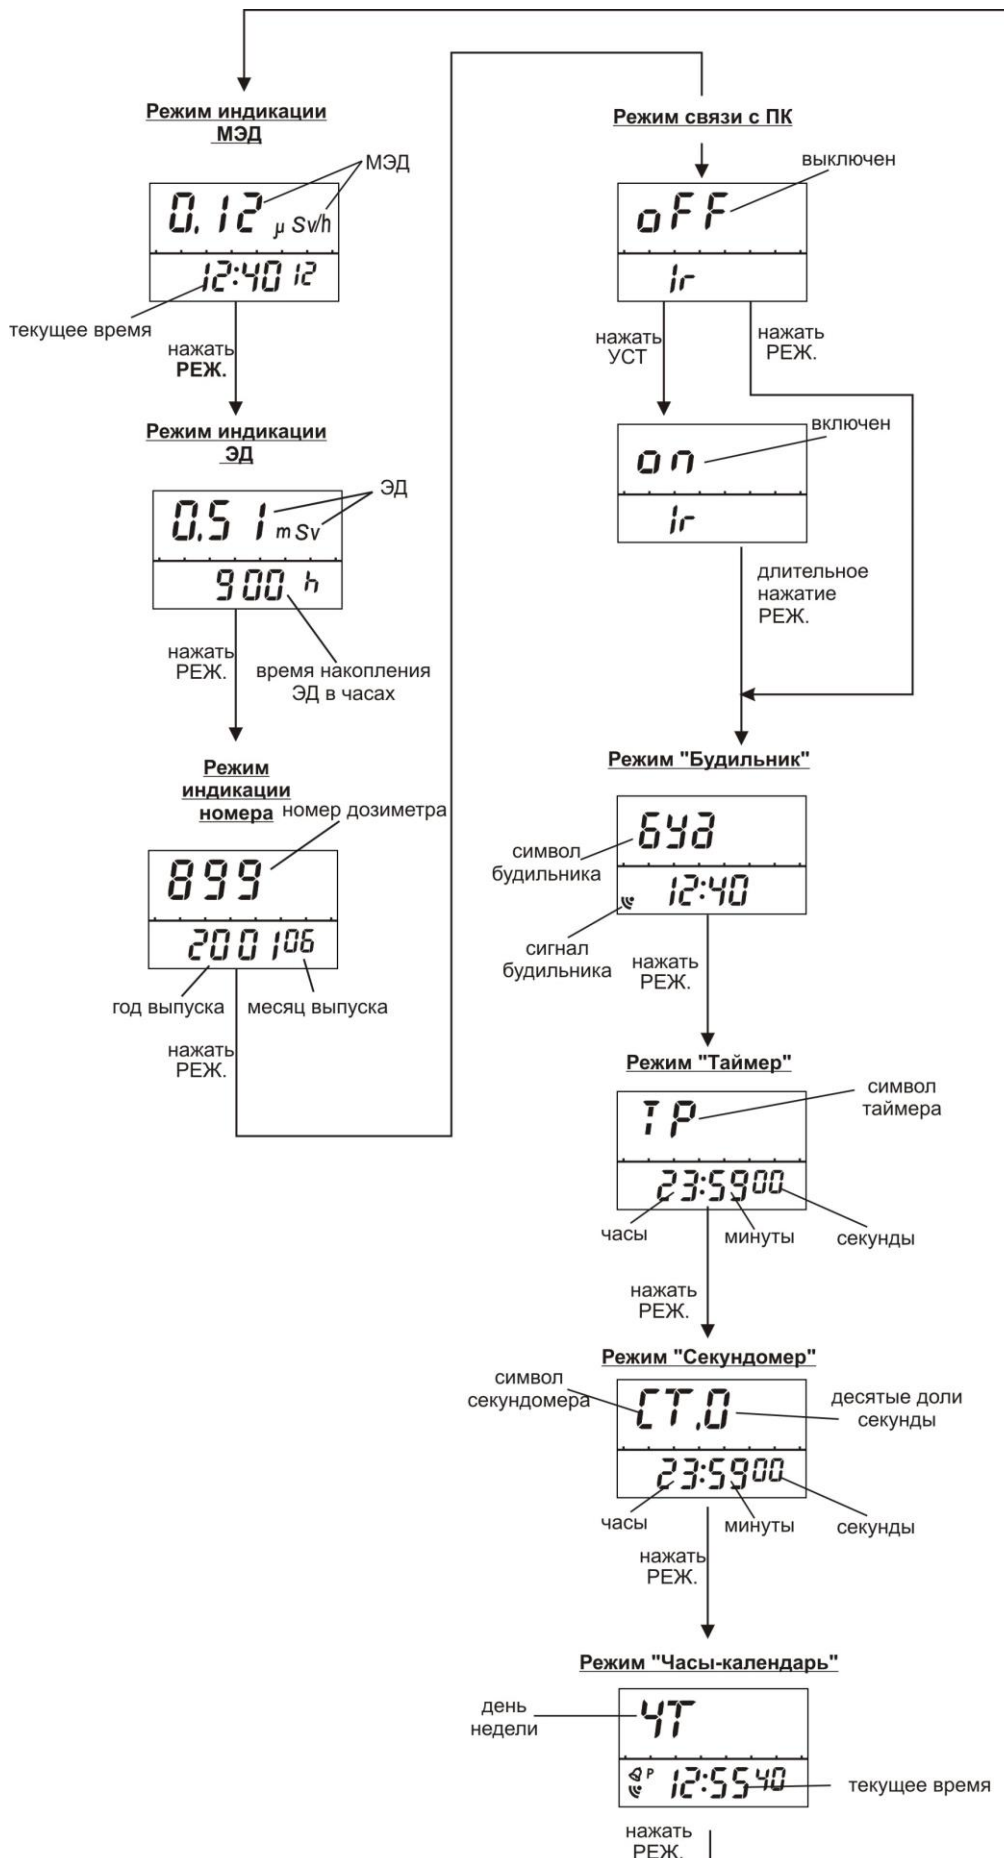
Режим индикации МЭД

0.12 μSv/h
МЭД
12:40 12
текущее время

нажать РЕЖ.

Режим индикации ЭД

0.51 mSv
ЭД
900 h
время накопления ЭД в часах

нажать РЕЖ.

Режим индикации номера

номер дозиметра
899
2001 06
год выпуска
месяц выпуска

нажать РЕЖ.

Режим связи с ПК

выключен
oFF
Ir

нажать УСТ
нажать РЕЖ.

включен
on
Ir

длительное нажатие РЕЖ.

Режим "Будильник"

символ будильника
БУД
12:40
сигнал будильника

нажать РЕЖ.

Режим "Таймер"

TP
символ таймера
23:59 00
часы
минуты
секунды

нажать РЕЖ.

Режим "Секундомер"

символ секундомера
CT.0
десятые доли секунды
23:59 00
часы
минуты
секунды

нажать РЕЖ.

Режим "Часы-календарь"

день недели
ЧТ
P 12:55 40
текущее время

нажать РЕЖ.